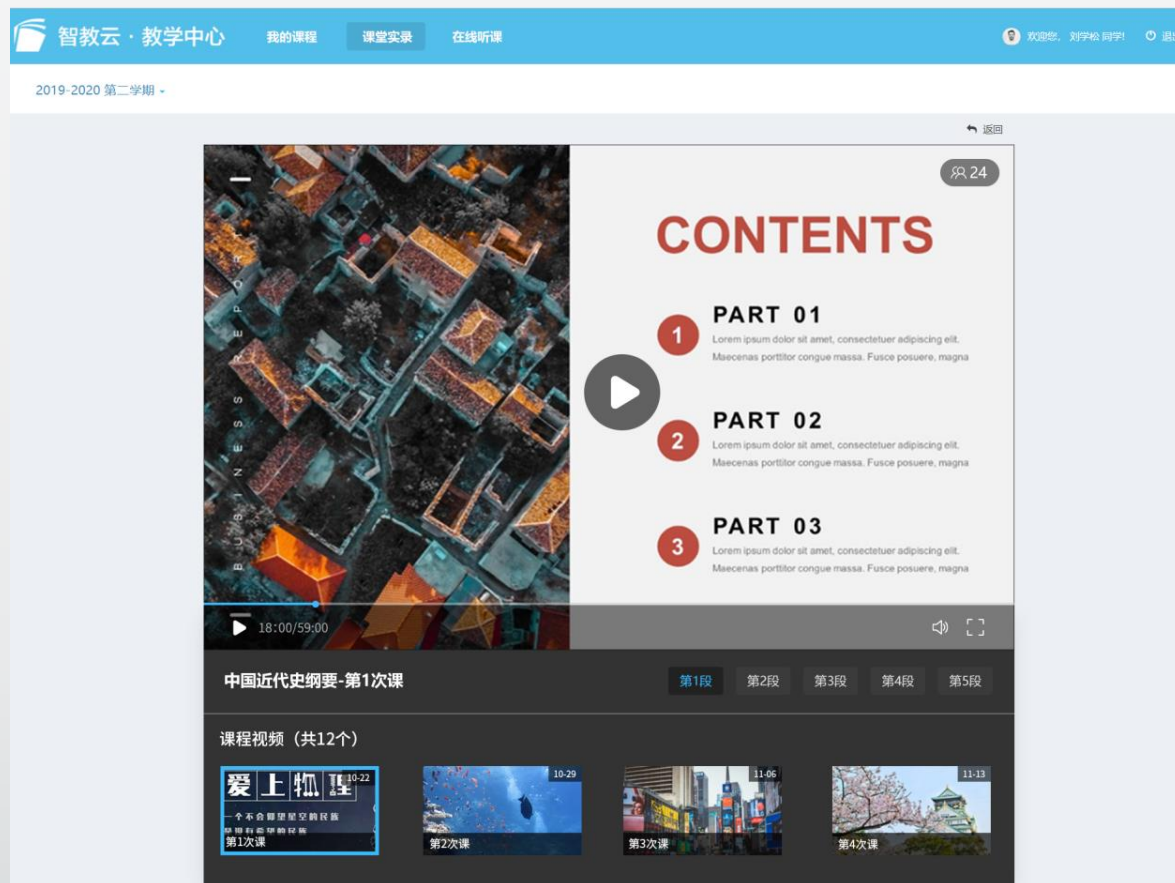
智教云 · 教学中心 我的课程 课堂实录 在线听课 欢迎您，刘学松 同学! 退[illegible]

2019-2020 第二学期

返回

24

BUSINESS REPORT

CONTENTS

1 PART 01
Lorem ipsum dolor sit amet, consectetuer adipiscing elit. Maecenas porttitor congue massa. Fusce posuere, magna

2 PART 02
Lorem ipsum dolor sit amet, consectetuer adipiscing elit. Maecenas porttitor congue massa. Fusce posuere, magna

3 PART 03
Lorem ipsum dolor sit amet, consectetuer adipiscing elit. Maecenas porttitor congue massa. Fusce posuere, magna

18:00/59:00

中国近代史纲要-第1次课

第1段 第2段 第3段 第4段 第5段

课程视频（共12个）

爱上物理
一个不会仰望星空的民族
是没有希望的民族
10-22
第1次课

10-29
第2次课

11-06
第3次课

11-13
第4次课